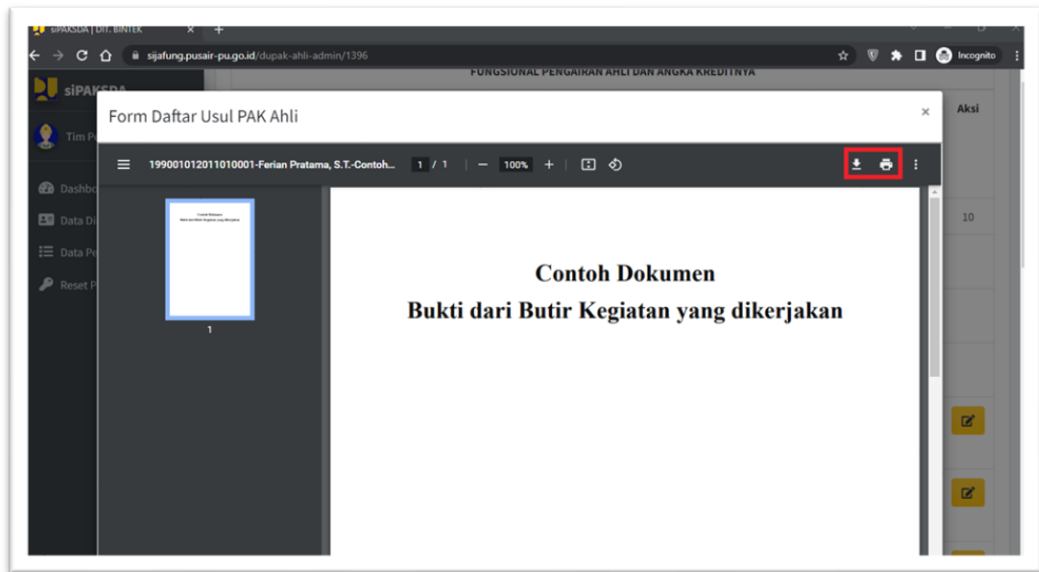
siPAKSDA | DIT. BINTEK
sijafung.pusair-pu.go.id/dupak-ahli-admin/1396
Incognito

siPAKSDA
Tim P
Dashbo
Data Di
Data Pe
Reset P

FUNGSIONAL PENGAIRAN AHLI DAN ANGKA KREDITNYA
Aksi
10

Form Daftar Usul PAK Ahli
×

199001012011010001-Ferian Pratama, S.T.-Contoh...
1 / 1
100%

Contoh Dokumen
Bukti dari Butir Kegiatan yang dikerjakan

1

Contoh Dokumen
Bukti dari Butir Kegiatan yang dikerjakan